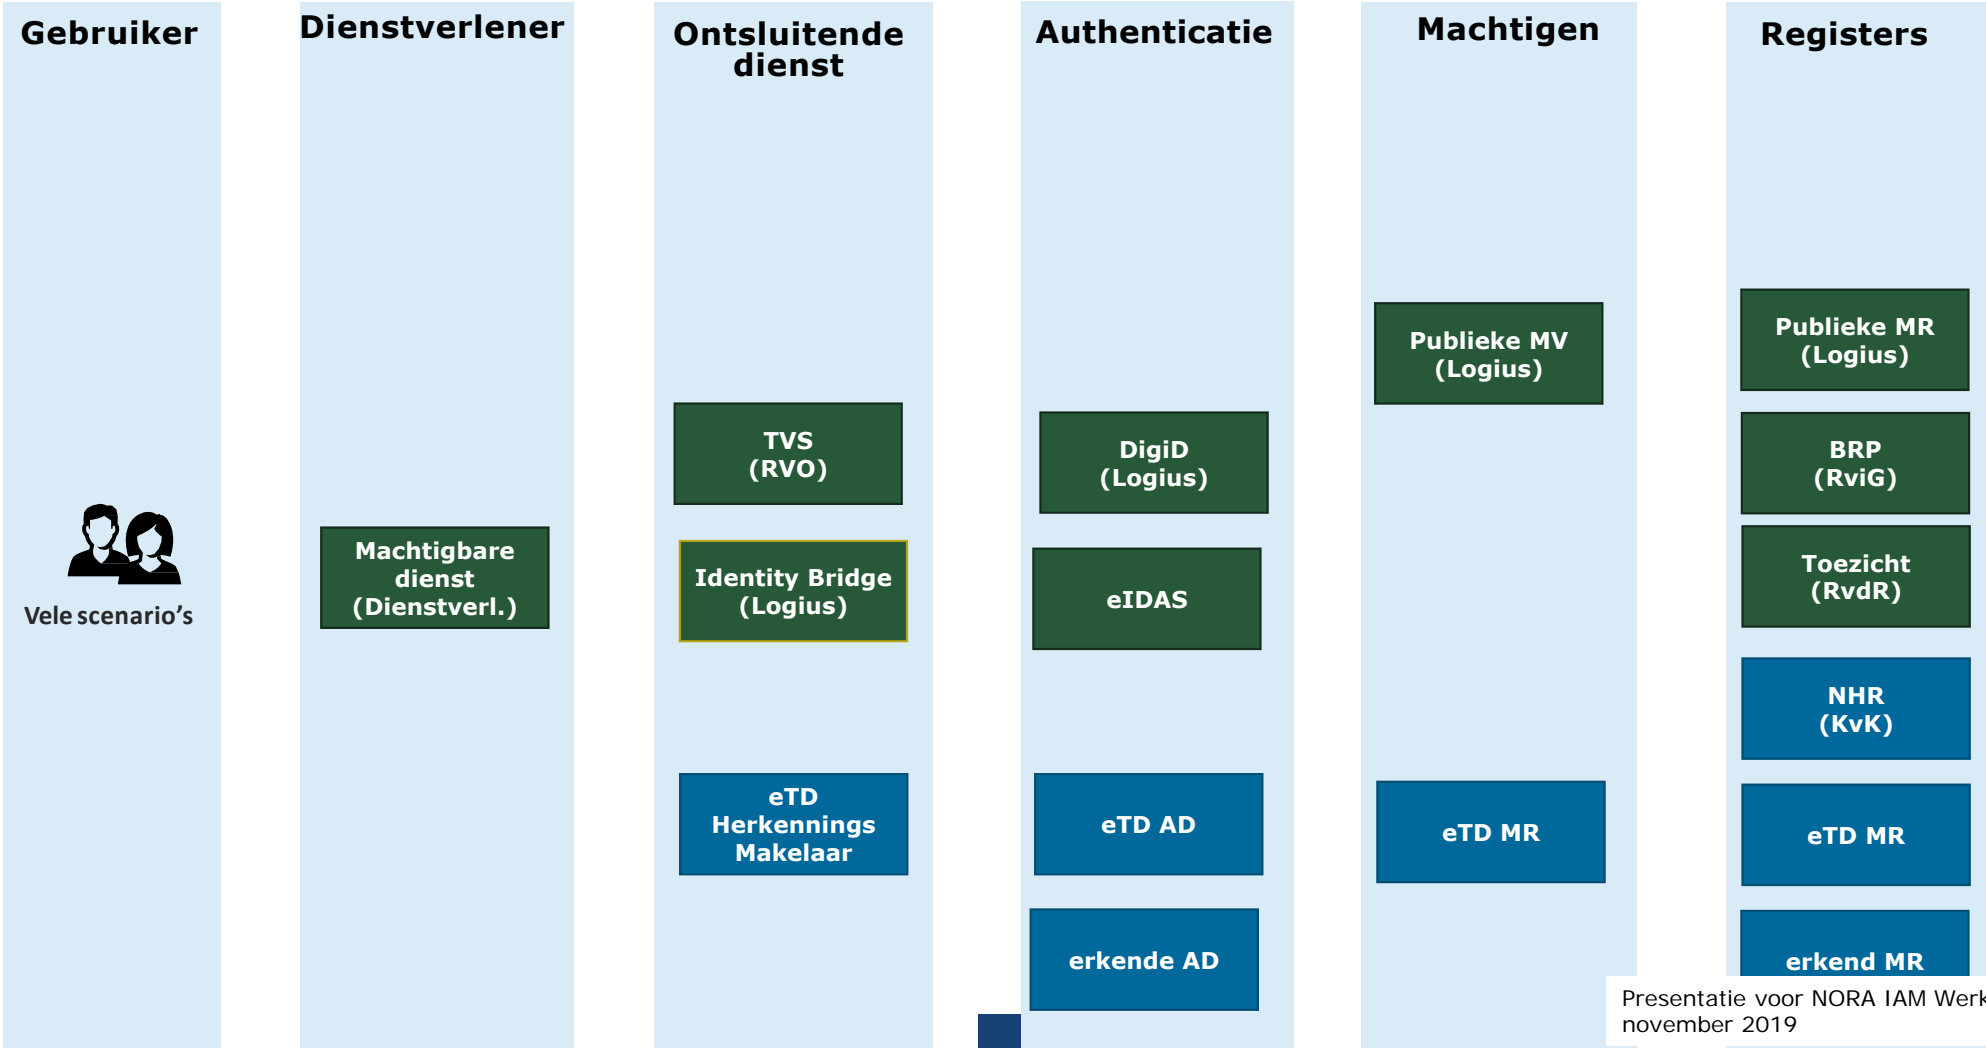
Gebruiker

Vele scenario's

Dienstverlener

Machtigbare dienst (Dienstverl.)

Ontsluitende dienst

TVS (RVO)

Identity Bridge (Logius)

eTD Herkennings Makelaar

Authenticatie

DigiD (Logius)

eIDAS

eTD AD

erkende AD

Machtigen

Publieke MV (Logius)

eTD MR

Registers

Publieke MR (Logius)

BRP (RviG)

Toezicht (RvdR)

NHR (KvK)

eTD MR

erkend MR

Presentatie voor NORA IAM Werk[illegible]
november 2019